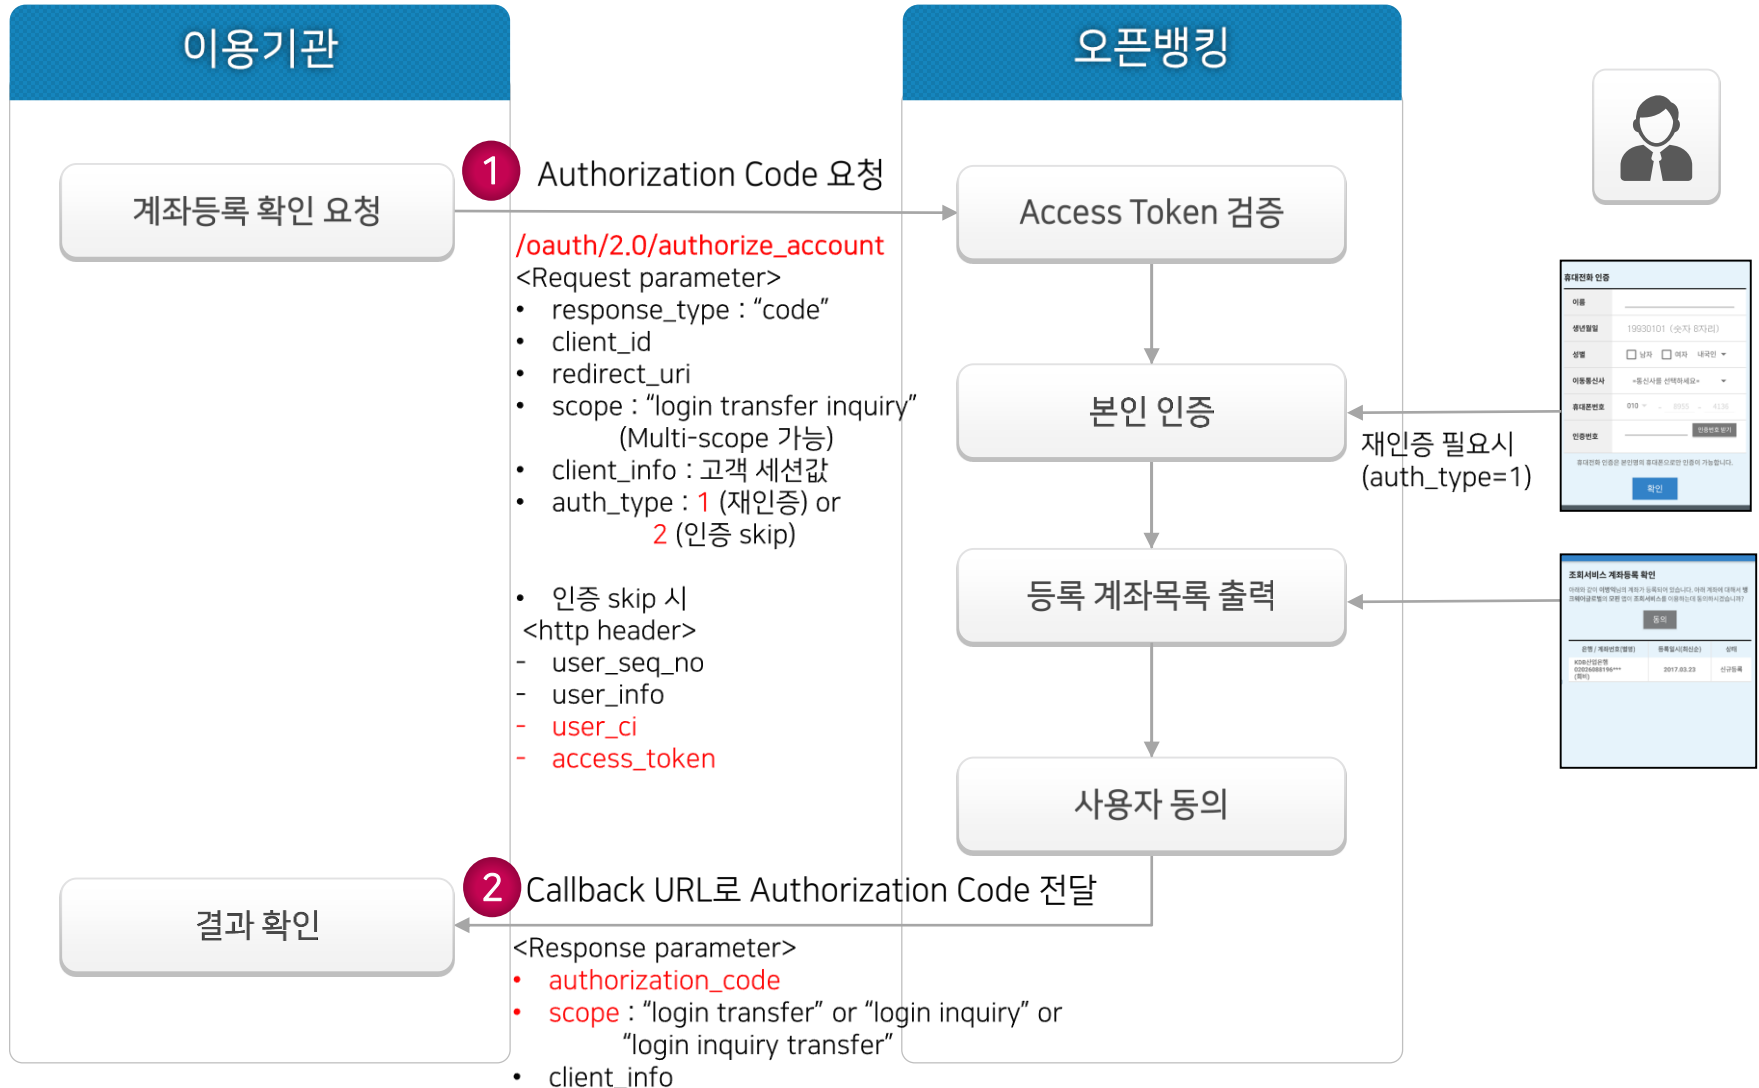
이용기관

오픈뱅킹

계좌등록 확인 요청

1 Authorization Code 요청

Access Token 검증

/oauth/2.0/authorize_account
<Request parameter>
• response_type : “code”
• client_id
• redirect_uri
• scope : “login transfer inquiry” (Multi-scope 가능)
• client_info : 고객 세션값
• auth_type : 1 (재인증) or 2 (인증 skip)

• 인증 skip 시
<http header>
- user_seq_no
- user_info
- user_ci
- access_token

본인 인증

재인증 필요시 (auth_type=1)

등록 계좌목록 출력

사용자 동의

2 Callback URL로 Authorization Code 전달

결과 확인

<Response parameter>
• authorization_code
• scope : “login transfer” or “login inquiry” or “login inquiry transfer”
• client_info

휴대전화 인증
이름
생년월일 19930101 (숫자 8자리)
성별 남자 여자 내국인
이동통신사 =통신사를 선택하세요=
휴대폰번호 010
인증번호 인증번호 받기
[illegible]
확인

조회서비스 계좌등록 확인
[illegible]
동의
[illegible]
2017.03.23
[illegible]